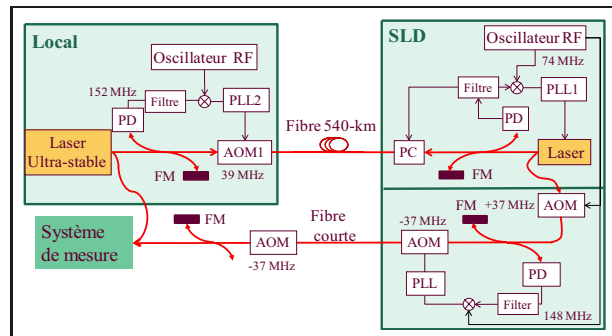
Local

Oscillateur RF

152 MHz

Filtre

PLL2

PD

Laser
Ultra-stable

AOM1

FM

39 MHz

Fibre 540-km

SLD

Oscillateur RF

74 MHz

Filtre

PLL1

PD

PC

Laser

FM

Système
de mesure

FM

Fibre
courte

AOM

-37 MHz

-37 MHz

FM

+37 MHz

AOM

AOM

PLL

PD

Filter

148 MHz